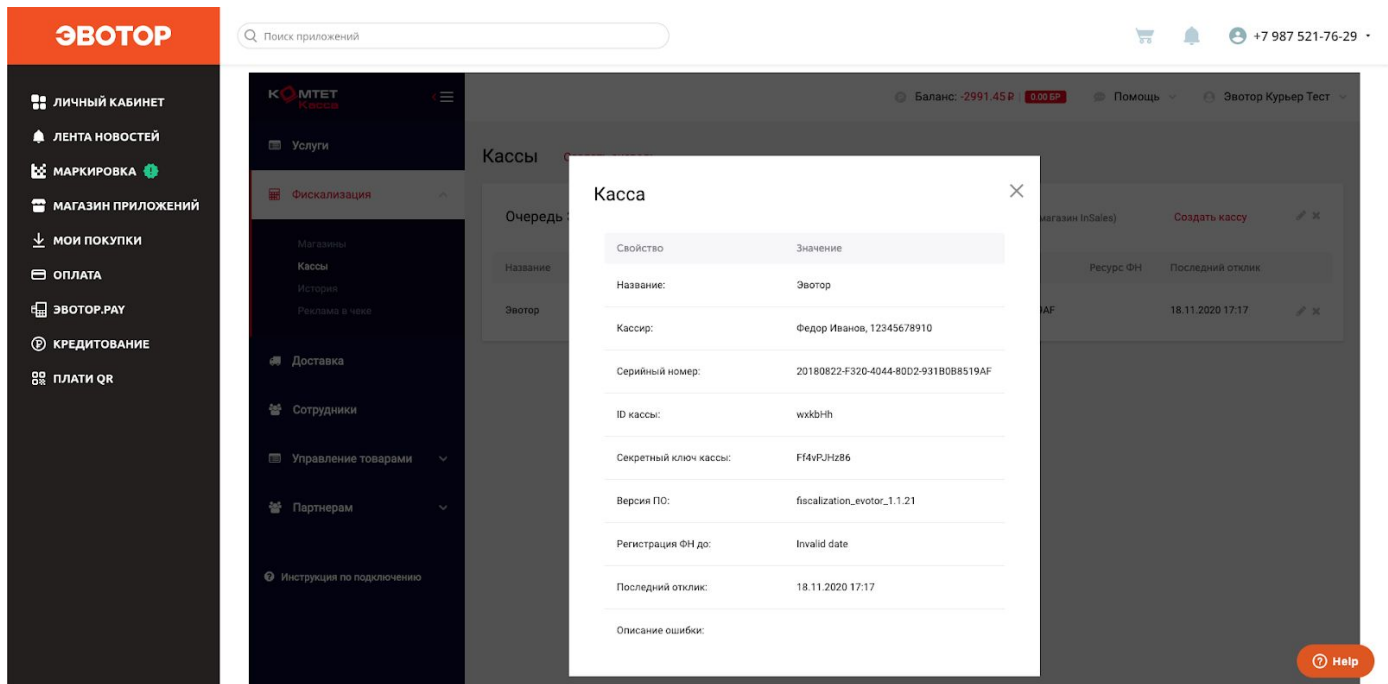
ЭВОТОР

Поиск приложений

+7 987 521-76-29

ЛИЧНЫЙ КАБИНЕТ
ЛЕНТА НОВОСТЕЙ
МАРКИРОВКА
МАГАЗИН ПРИЛОЖЕНИЙ
МОИ ПОКУПКИ
ОПЛАТА
ЭВОТОР.PAY
КРЕДИТОВАНИЕ
ПЛАТИ QR

КОМТЕТ Касса

Услуги
Фискализация
Магазины
Кассы
История
Реклама в чеке
Доставка
Сотрудники
Управление товарами
Партнерам

Инструкция по подключению

Баланс: -2991.45 ₽ | 0.00 БР
Помощь
Эвотор Курьер Тест

Кассы

Очередь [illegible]
магазин InSales)
Создать кассу

| Название | | Ресурс ФН | Последний отклик |
|---|---|---|---|
| Эвотор | AF | | 18.11.2020 17:17 |

Касса

| Свойство | Значение |
|---|---|
| Название: | Эвотор |
| Кассир: | Федор Иванов, 12345678910 |
| Серийный номер: | 20180822-F320-4044-80D2-931B0B8519AF |
| ID кассы: | wxkbHh |
| Секретный ключ кассы: | Ff4vPJHz86 |
| Версия ПО: | fiscalization_evotor_1.1.21 |
| Регистрация ФН до: | Invalid date |
| Последний отклик: | 18.11.2020 17:17 |
| Описание ошибки: | |

Help